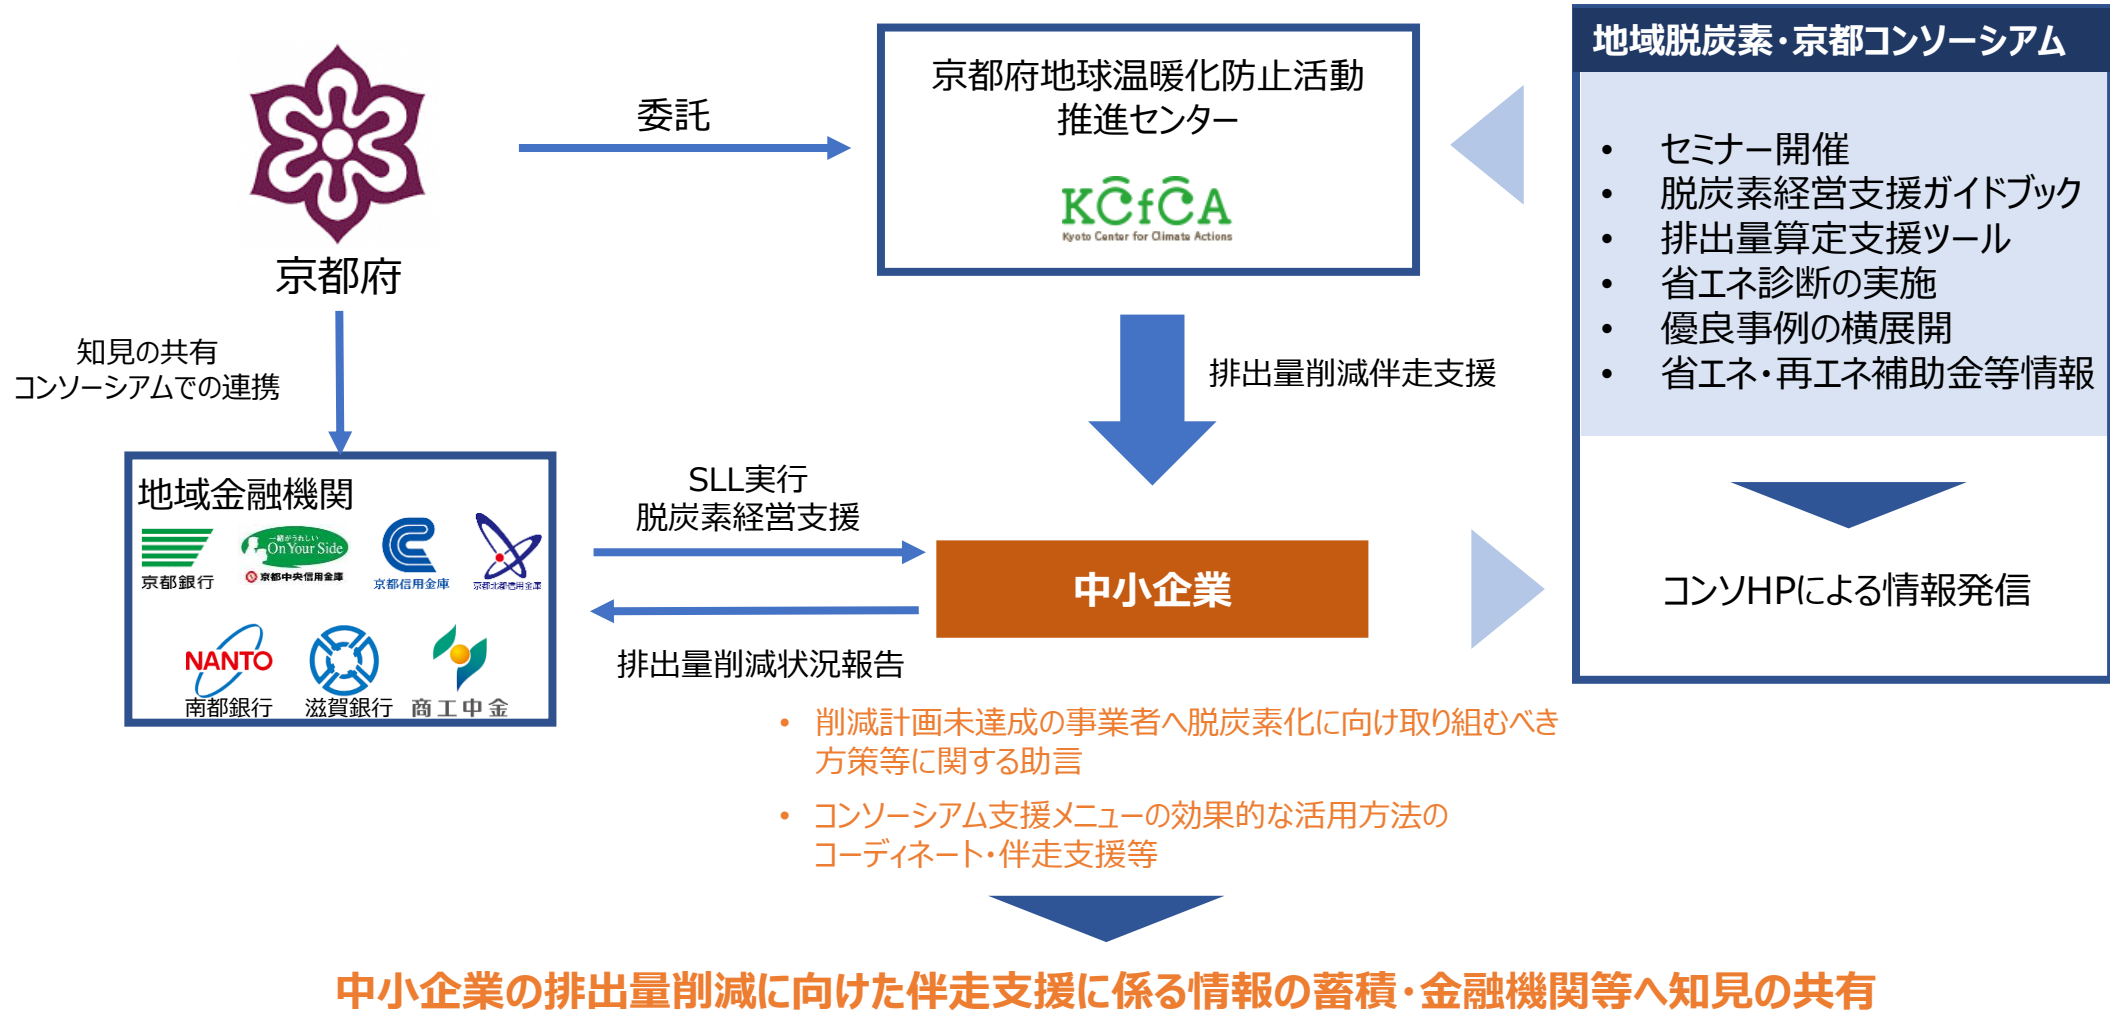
京都府

委託

京都府地球温暖化防止活動推進センター

KCfCA
Kyoto Center for Climate Actions

地域脱炭素・京都コンソーシアム

• セミナー開催
• 脱炭素経営支援ガイドブック
• 排出量算定支援ツール
• 省エネ診断の実施
• 優良事例の横展開
• 省エネ・再エネ補助金等情報

知見の共有
コンソーシアムでの連携

排出量削減伴走支援

コンソHPによる情報発信

地域金融機関

京都銀行

On Your Side
京都中央信用金庫

京都信用金庫

京都北都信用金庫

NANTO
南都銀行

滋賀銀行

商工中金

SLL実行
脱炭素経営支援

中小企業

排出量削減状況報告

• 削減計画未達成の事業者へ脱炭素化に向け取り組むべき方策等に関する助言

• コンソーシアム支援メニューの効果的な活用方法のコーディネート・伴走支援等

中小企業の排出量削減に向けた伴走支援に係る情報の蓄積・金融機関等へ知見の共有